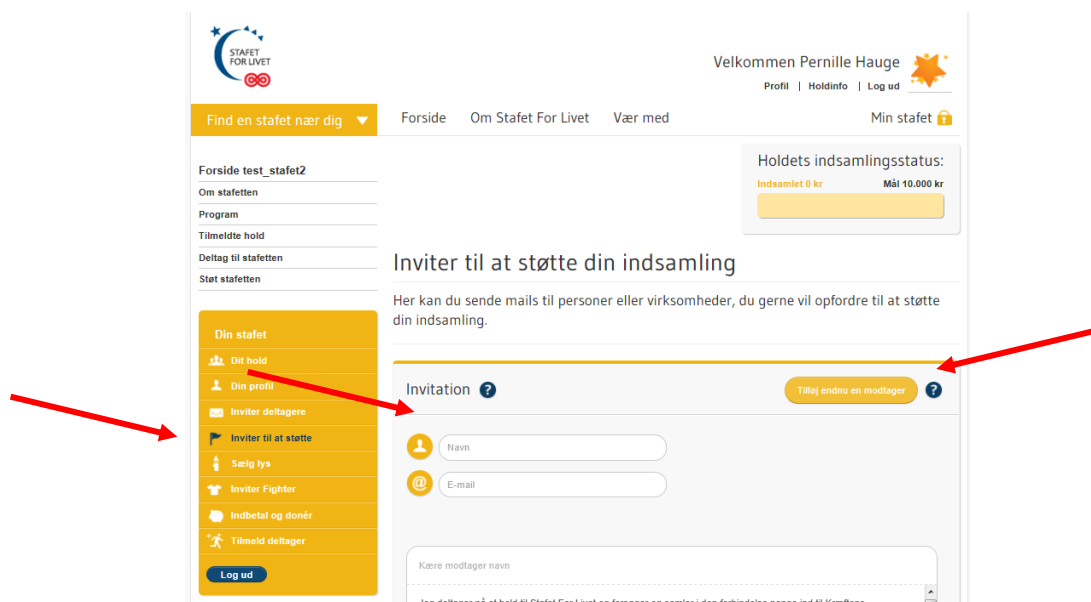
STAFET FOR LIVET

Velkommen Pernille Hauge

Profil | Holdinfo | Log ud

Find en stafet nær dig

Forside Om Stafet For Livet Vær med

Min stafet

Forside test_stafet2
Om stafetten
Program
Tilmeldte hold
Deltag til stafetten
Støt stafetten

Holdets indsamlingsstatus:
Indsamlet 0 kr
Mål 10.000 kr

Inviter til at støtte din indsamling

Her kan du sende mails til personer eller virksomheder, du gerne vil opfordre til at støtte din indsamling.

Din stafet
Dit hold
Din profil
Inviter deltagere
Inviter til at støtte
Sælg lys
Inviter Fighter
Indbetal og donér
Tilmeld deltager
Log ud

Invitation

Tilføj endnu en modtager

Navn

E-mail

Kære modtager navn

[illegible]